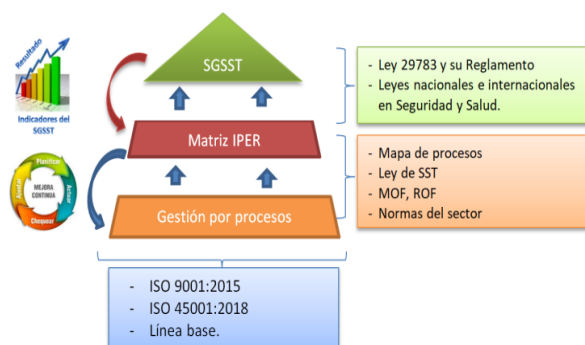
Resultado

Indicadores del SGSST

Planificar
Actuar
Chequear
Ajustar
MEJORA CONTINUA

SGSST

Matriz IPER

Gestión por procesos

- Ley 29783 y su Reglamento
- Leyes nacionales e internacionales en Seguridad y Salud.

- Mapa de procesos
- Ley de SST
- MOF, ROF
- Normas del sector

- ISO 9001:2015
- ISO 45001:2018
- Línea base.